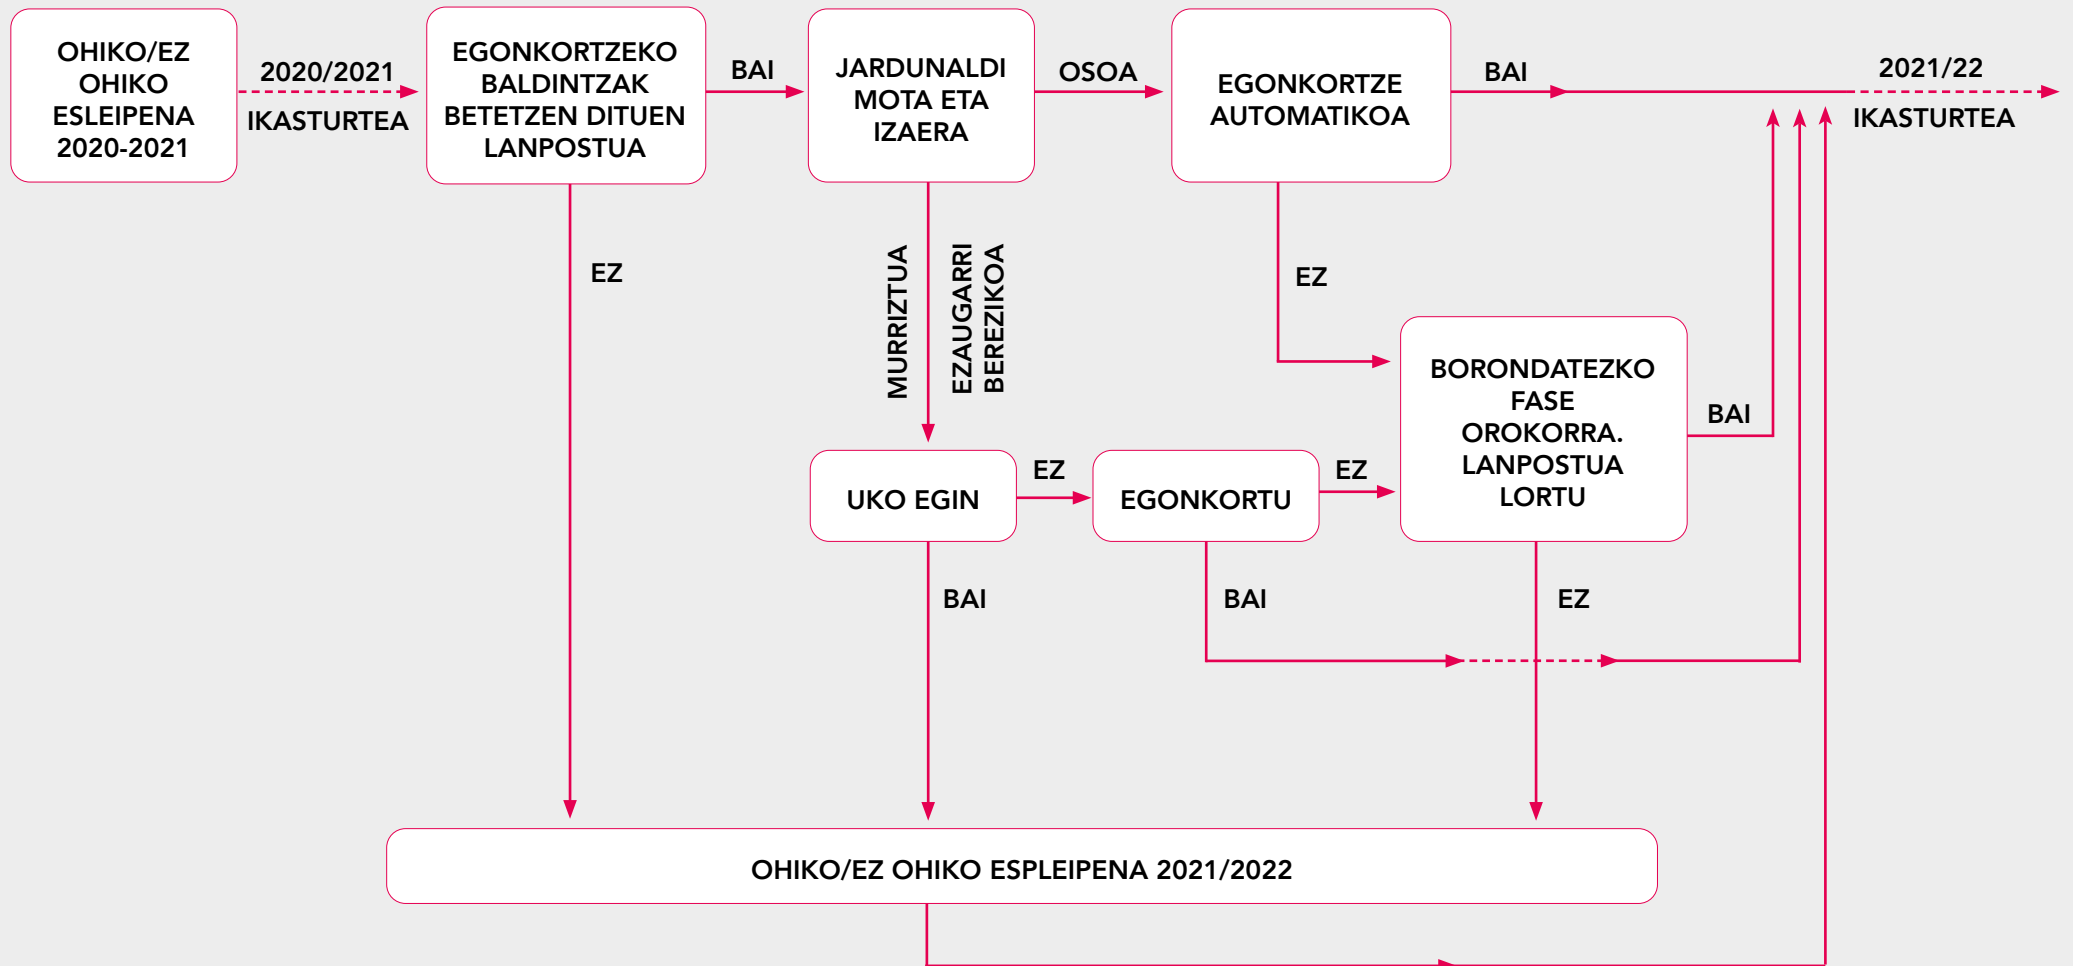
OHIKO/EZ OHIKO ESLEIPENA 2020-2021

2020/2021

IKASTURTEA

EGONKORTZEKO BALDINTZAK BETETZEN DITUEN LANPOSTUA

BAI

JARDUNALDI MOTA ETA IZAERA

OSOA

EGONKORTZE AUTOMATIKOA

BAI

2021/22

IKASTURTEA

EZ

MURRIZTUA

EZAUGARRI BEREZIKOA

EZ

BORONDATEZKO FASE OROKORRA. LANPOSTUA LORTU

BAI

UKO EGIN

EZ

EGONKORTU

EZ

BAI

BAI

EZ

OHIKO/EZ OHIKO ESPLEIPENA 2021/2022